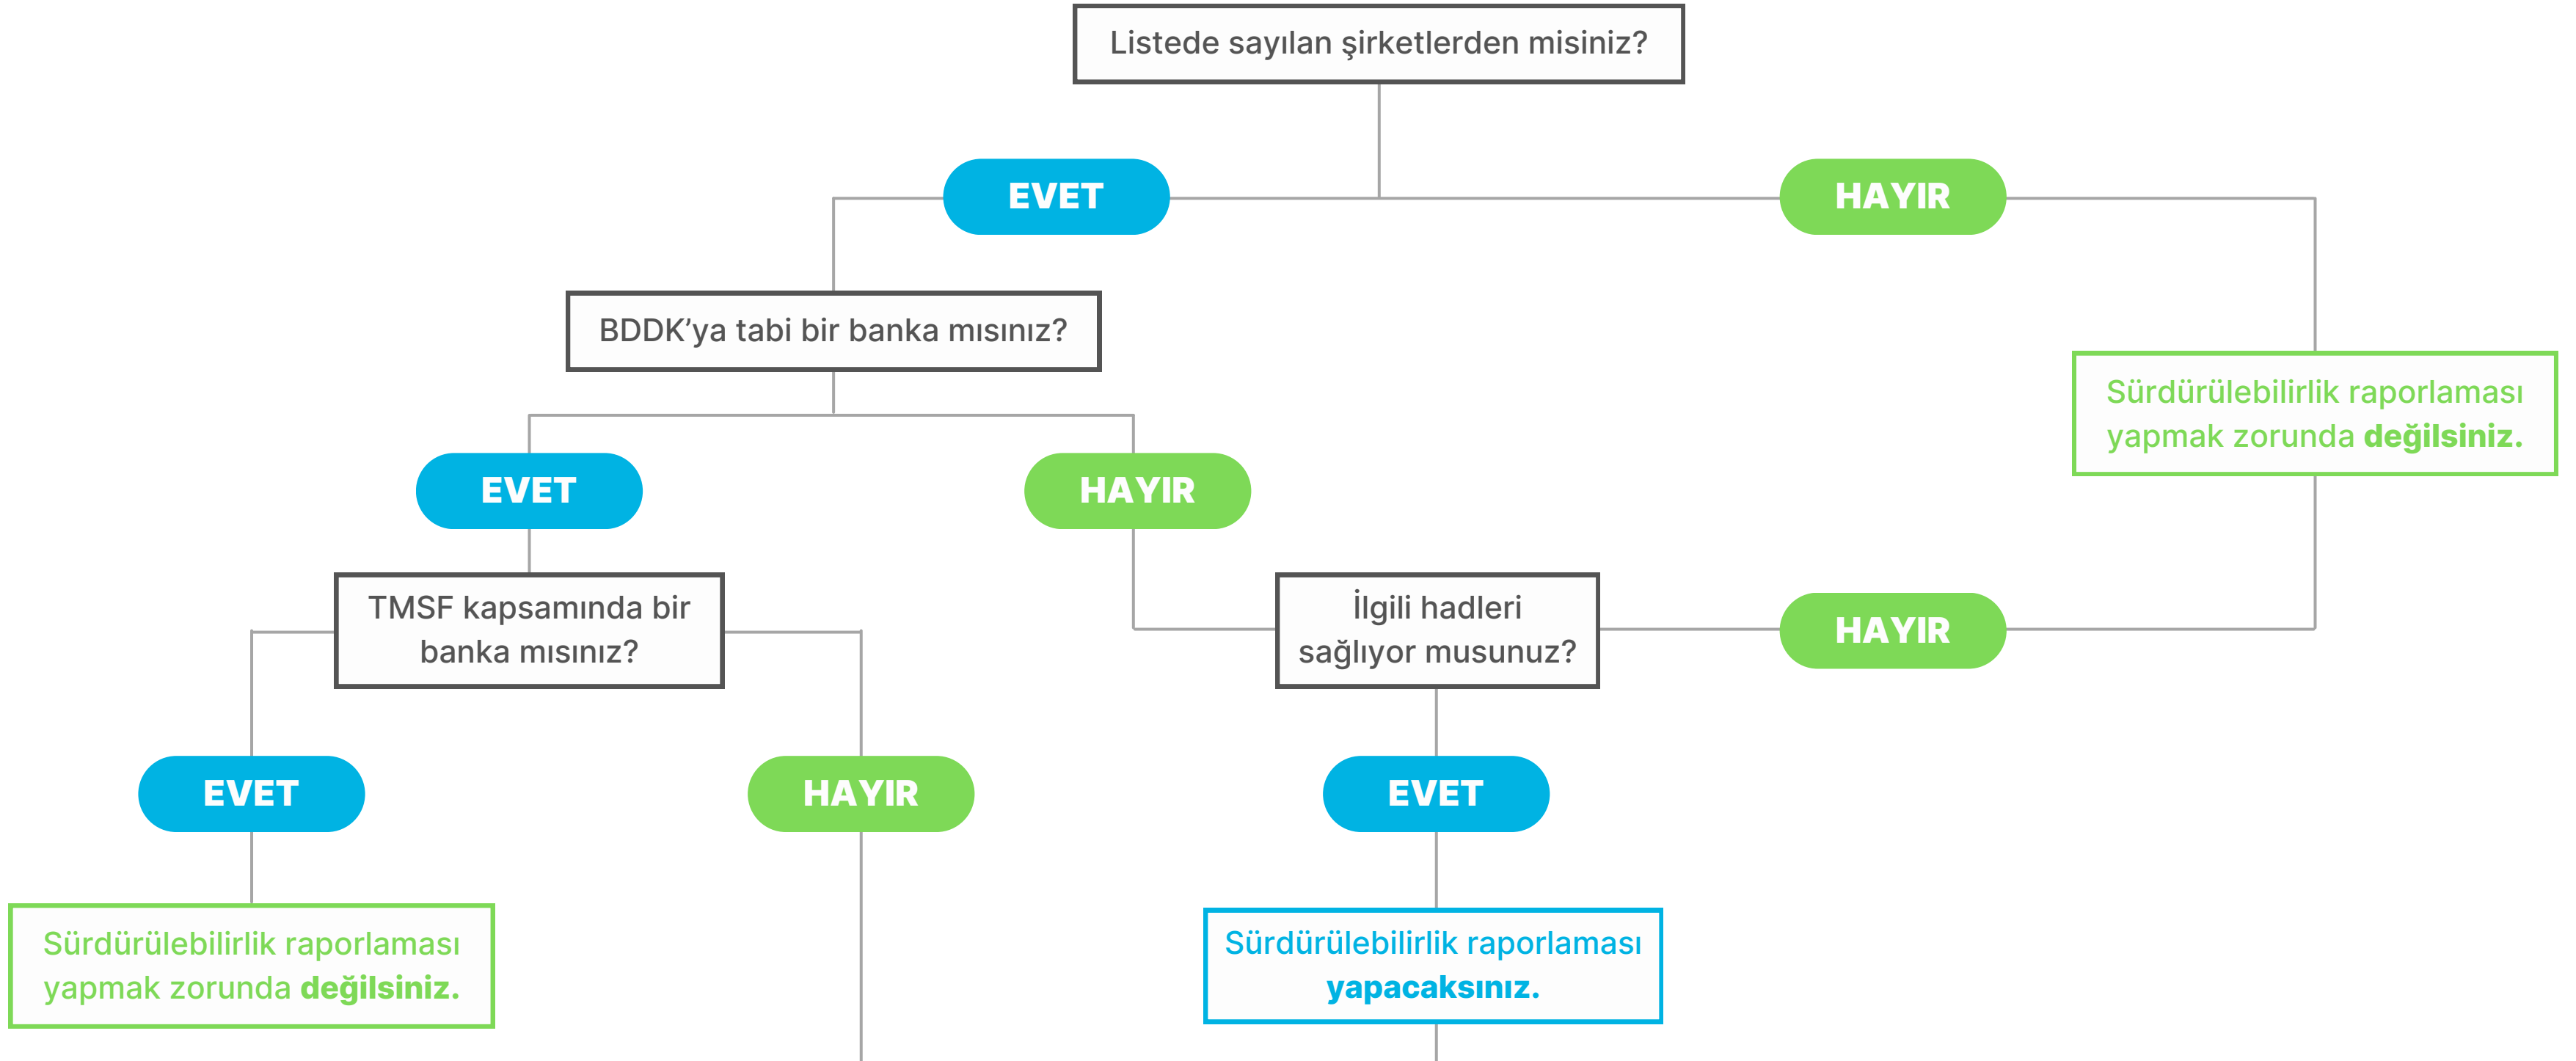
Listede sayılan şirketlerden misiniz?

EVET

HAYIR

BDDK'ya tabi bir banka mısınız?

Sürdürülebilirlik raporlaması yapmak zorunda **değilsiniz.**

EVET

HAYIR

TMSF kapsamında bir banka mısınız?

İlgili hadleri sağlıyor musunuz?

HAYIR

EVET

HAYIR

EVET

Sürdürülebilirlik raporlaması yapmak zorunda **değilsiniz.**

Sürdürülebilirlik raporlaması **yapacaksınız.**